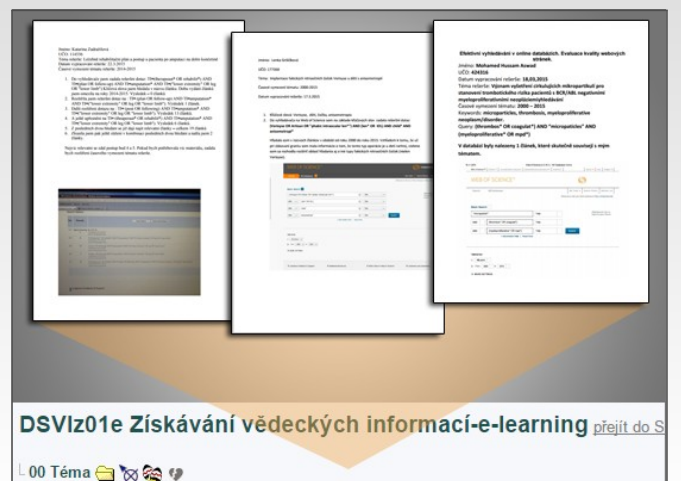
Efektivní vyhledávání v online databázích. Evaluace kvality webových stránek.
Jméno: Mohamed Hussam Arwad
UČO: 424316
Datum vypracování rešerše: 18,03,2015
Téma rešerše: Význam vyšetření cirkulujících mikropartikulí pro stanovení trombotického rizika pacientů s BCR/ABL negativními myeloproliferativními neoplaziemi/leukemiemi
Časové vymezení tématu: 2000 – 2015
Keywords: microparticles, thrombosis, myeloproliferative neoplasm/disorder.
Query: (thrombos* OR coagulat*) AND "microparticles" AND (myeloproliferative* OR mpd*)

V databázi byly nalezeny 1 článek, který skutečně souvisejí s mým tématem.

WEB OF SCIENCE

DSVIz01e Získávání vědeckých informací-e-learning přejít do S

00 Téma